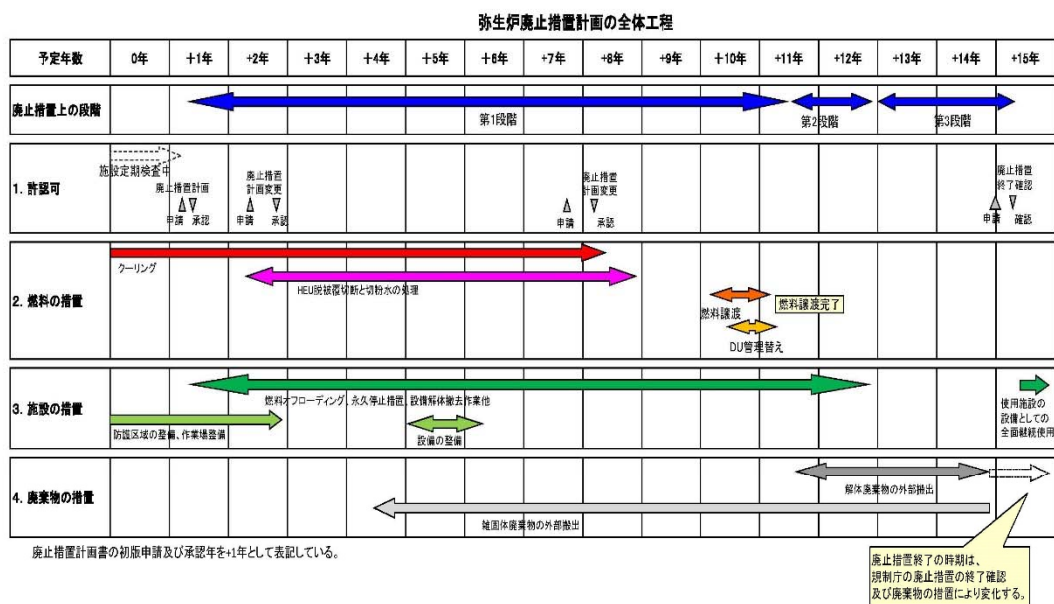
弥生炉廃止措置計画の全体工程

| 予定年数 | 0年 | +1年 | +2年 | +3年 | +4年 | +5年 | +6年 | +7年 | +8年 | +9年 | +10年 | +11年 | +12年 | +13年 | +14年 | +15年 |
|---|---|---|---|---|---|---|---|---|---|---|---|---|---|---|---|---|
| 廃止措置上の段階 | | | | | | | 第1段階 | | | | | | 第2段階 | | 第3段階 | |
| 1. 許認可 | 施設定期検査中 | 廃止措置計画 申請 承認 | 廃止措置計画変更 申請 承認 | | | | | 申請 | 廃止措置計画変更 承認 | | | | | | | 廃止措置終了確認 申請 確認 |
| 2. 燃料の措置 | クーリング | | HEU脱被覆切断と切粉水の処理 | | | | | | | | 燃料譲渡 DU管理替え | 燃料譲渡完了 | | | | |
| 3. 施設の措置 | 防護区域の整備、作業場整備 | | | 燃料オフローディング、永久停止措置、設備解体撤去作業他 | | 設備の整備 | | | | | | | | | | 使用施設の設備としての全面継続使用 |
| 4. 廃棄物の措置 | | | | | | | 雑固体廃棄物の外部搬出 | | | | | | 解体廃棄物の外部搬出 | | | |

廃止措置計画書の初版申請及び承認年を+1年として表記している。

廃止措置終了の時期は、規制庁の廃止措置の終了確認及び廃棄物の措置により変化する。